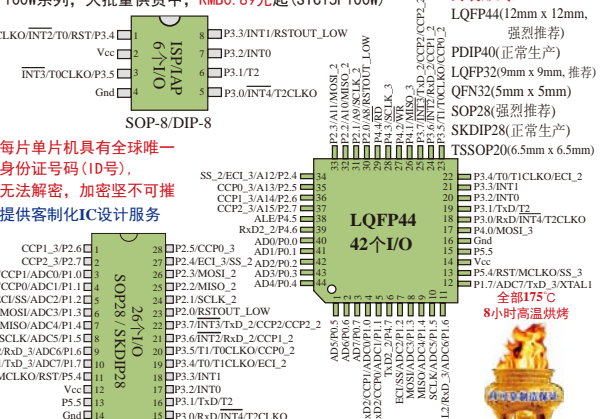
100W系列，大批量供货中，RMB0.89元起 (STC15F100W)

CLKO/INT2/T0/RST/P3.4 1 8 P3.3/INT1/RSTOUT_LOW
Vcc 2 7 P3.2/INT0
INT3/T0CLKO/P3.5 3 6 P3.1/T2
Gnd 4 5 P3.0/INT4/T2CLKO
ISP/IAP
6个I/O
SOP-8/DIP-8

LQFP44(12mm x 12mm, 强烈推荐)
PDIP40(正常生产)
LQFP32(9mm x 9mm, 推荐)
QFN32(5mm x 5mm)
SOP28(强烈推荐)
SKDIP28(正常生产)
TSSOP20(6.5mm x 6.5mm)

每片单片机具有全球唯一身份证号码(ID号)，无法解密，加密坚不可摧
提供客制化IC设计服务

SS_2/ECI_3/A12/P2.4 34
CCP0_3/A13/P2.5 35
CCP1_3/A14/P2.6 36
CCP2_3/A15/P2.7 37
ALE/P4.5 38
RxD2_2/P4.6 39
AD0/P0.0 40
AD1/P0.1 41
AD2/P0.2 42
AD3/P0.3 43
AD4/P0.4 44

P2.3/A11/MOSI_2
P2.2/A10/MISO_2
P2.1/A9/SCLK_2
P2.0/A8/RSTOUT_LOW
P4.4/RD
P4.3/SCLK_3
P4.2/WR
P4.1/MISO_3
P3.7/INT/TxD_2/CCP2/CCP2_2
P3.6/INT2/RxD_2/CCP1_2
P3.5/T1/T0CLKO/CCP0_2

LQFP44
42个I/O

22 P3.4/T0/T1CLKO/ECI_2
21 P3.3/INT1
20 P3.2/INT0
19 P3.1/TxD/T2
18 P3.0/RxD/INT4/T2CLKO
17 P4.0/MOSI_3
16 Gnd
15 P5.5
14 Vcc
13 P5.4/RST/MCLKO/SS_3
12 P1.7/ADC7/TxD_3/XTAL1

全部175℃
8小时高温烘烤

AD5/P0.5
AD6/P0.6
AD7/P0.7
RxD2_2/P4.7
TxD2_2/P4.7
ECI/SS/ADC2/P1.2
CCP0/ADC2/P1.3
MISO/ADC4/P1.4
SCLK/ADC5/P1.5
RxD_3/ADC6/P1.6
L2/RxD_3/ADC6/P1.6

CCP1_3/P2.6 1 28 P2.5/CCP0_3
CCP2_3/P2.7 2 27 P2.4/ECI_3/SS_2
CCP1/ADC0/P1.0 3 26 P2.3/MOSI_2
CCP0/ADC1/P1.1 4 25 P2.2/MISO_2
ECI/SS/ADC2/P1.2 5 24 P2.1/SCLK_2
MOSI/ADC3/P1.3 6 23 P2.0/RSTOUT_LOW
MISO/ADC4/P1.4 7 22 P3.7/INT3/TxD_2/CCP2/CCP2_2
SCLK/ADC5/P1.5 8 21 P3.6/INT2/RxD_2/CCP1_2
/RxD_3/ADC6/P1.6 9 20 P3.5/T1/T0CLKO/CCP0_2
/TxD_3/ADC7/P1.7 10 19 P3.4/T0/T1CLKO/ECI_2
MCLKO/RST/P5.4 11 18 P3.3/INT1
Vcc 12 17 P3.2/INT0
P5.5 13 16 P3.1/TxD/T2
Gnd 14 15 P3.0/RxD/INT4/T2CLKO
26个I/O
SOP28 / SKDIP28